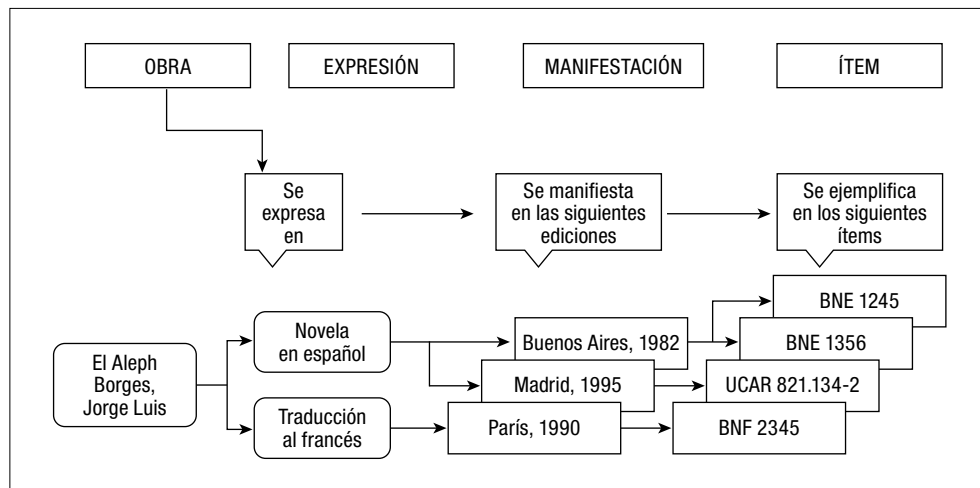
OBRA

EXPRESIÓN

MANIFESTACIÓN

ÍTEM

Se expresa en

Se manifiesta en las siguientes ediciones

Se ejemplifica en los siguientes ítems

El Aleph Borges, Jorge Luis

Novela en español

Traducción al francés

Buenos Aires, 1982

Madrid, 1995

París, 1990

BNE 1245

BNE 1356

UCAR 821.134-2

BNF 2345